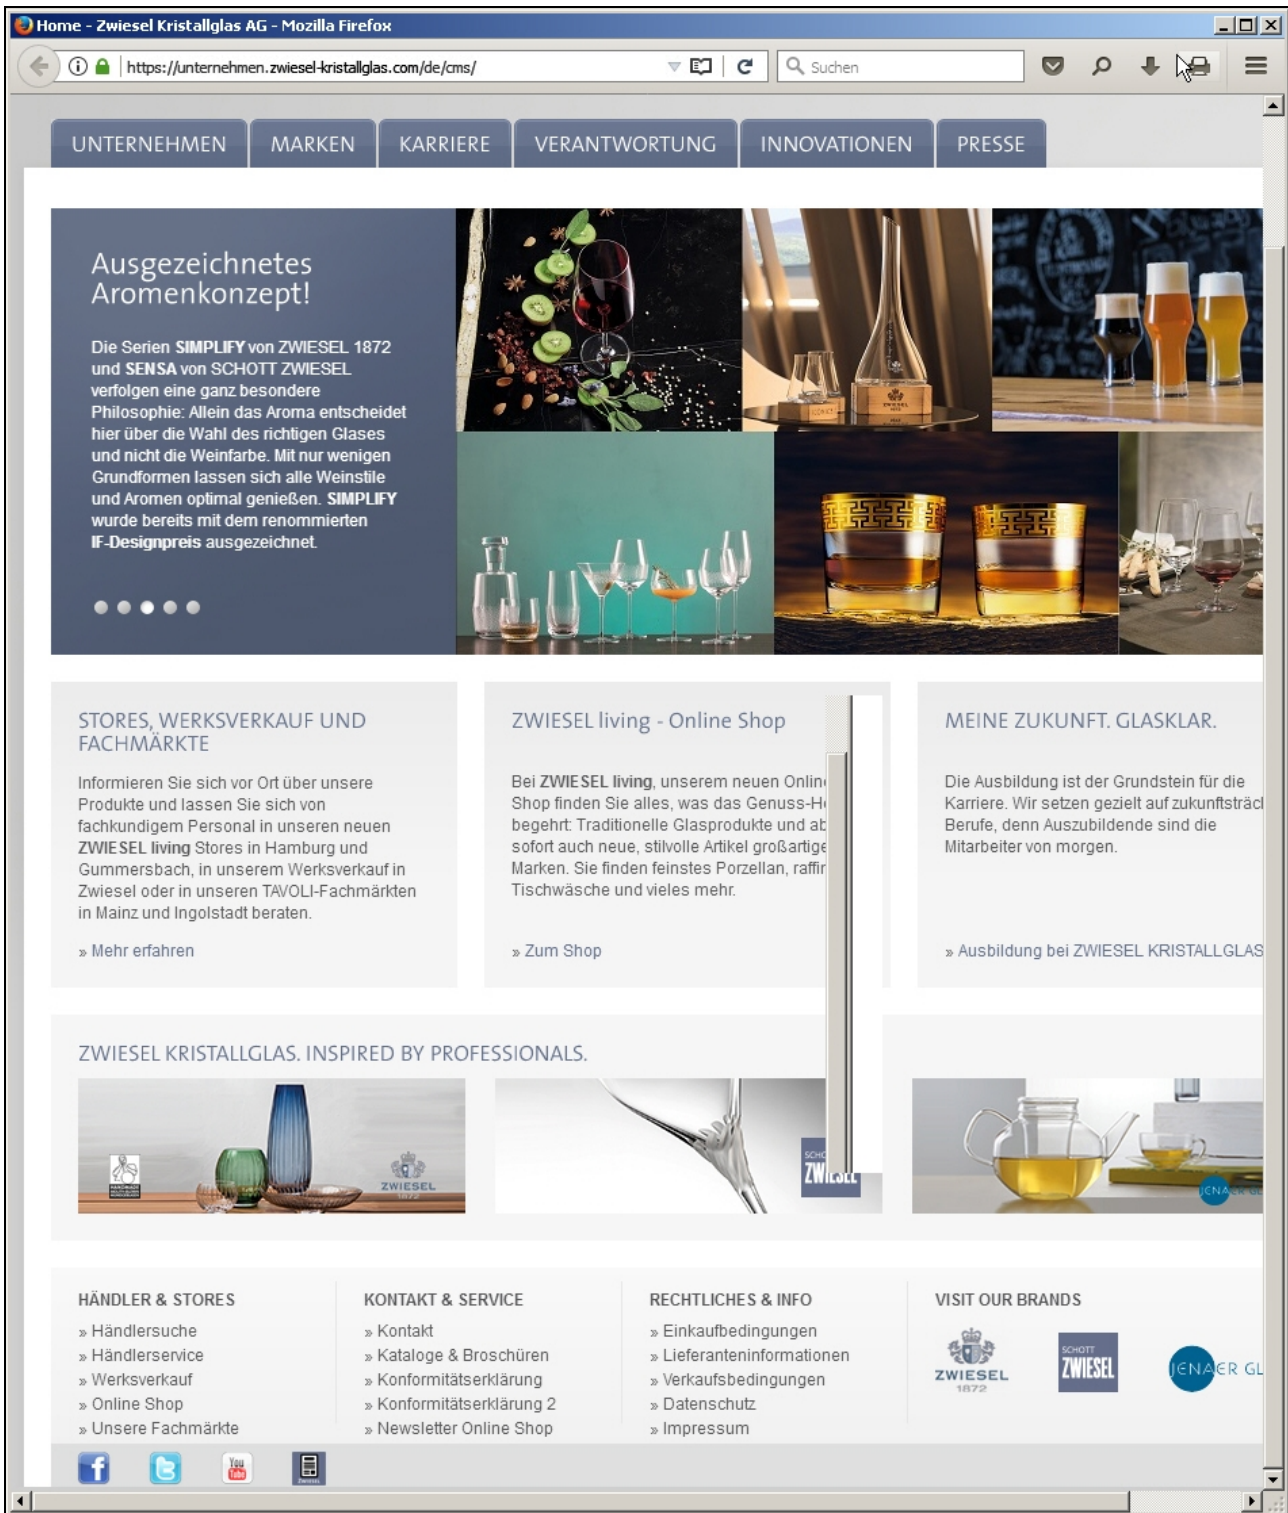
Home - Zwiesel Kristallglas AG - Mozilla Firefox

https://unternehmen.zwiesel-kristallglas.com/de/cms/

Suchen

UNTERNEHMEN MARKEN KARRIERE VERANTWORTUNG INNOVATIONEN PRESSE

Ausgezeichnetes Aromenkonzept!

Die Serien **SIMPLIFY** von ZWIESEL 1872 und **SENSA** von SCHOTT ZWIESEL verfolgen eine ganz besondere Philosophie: Allein das Aroma entscheidet hier über die Wahl des richtigen Glases und nicht die Weinfarbe. Mit nur wenigen Grundformen lassen sich alle Weinstile und Aromen optimal genießen. **SIMPLIFY** wurde bereits mit dem renommierten **IF-Designpreis** ausgezeichnet.

STORES, WERKSVERKAUF UND FACHMÄRKTE

Informieren Sie sich vor Ort über unsere Produkte und lassen Sie sich von fachkundigem Personal in unseren neuen **ZWIESEL living** Stores in Hamburg und Gummersbach, in unserem Werksverkauf in Zwiesel oder in unseren TAVOLI-Fachmärkten in Mainz und Ingolstadt beraten.

» Mehr erfahren

ZWIESEL living - Online Shop

Bei **ZWIESEL living**, unserem neuen Onlin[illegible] Shop finden Sie alles, was das Genuss-H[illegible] begehrt: Traditionelle Glasprodukte und ab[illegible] sofort auch neue, stilvolle Artikel großartige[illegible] Marken. Sie finden feinstes Porzellan, raffin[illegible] Tischwäsche und vieles mehr.

» Zum Shop

MEINE ZUKUNFT. GLASKLAR.

Die Ausbildung ist der Grundstein für die Karriere. Wir setzen gezielt auf zukunftsträc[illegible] Berufe, denn Auszubildende sind die Mitarbeiter von morgen.

» Ausbildung bei ZWIESEL KRISTALLGLAS

ZWIESEL KRISTALLGLAS. INSPIRED BY PROFESSIONALS.

ZWIESEL 1872

SCHOTT ZWIESEL

JENAER GL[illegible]

HÄNDLER & STORES
» Händlersuche
» Händlerservice
» Werksverkauf
» Online Shop
» Unsere Fachmärkte

KONTAKT & SERVICE
» Kontakt
» Kataloge & Broschüren
» Konformitätserklärung
» Konformitätserklärung 2
» Newsletter Online Shop

RECHTLICHES & INFO
» Einkaufbedingungen
» Lieferanteninformationen
» Verkaufsbedingungen
» Datenschutz
» Impressum

VISIT OUR BRANDS
ZWIESEL 1872
SCHOTT ZWIESEL
JENAER GL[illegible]

You Tube